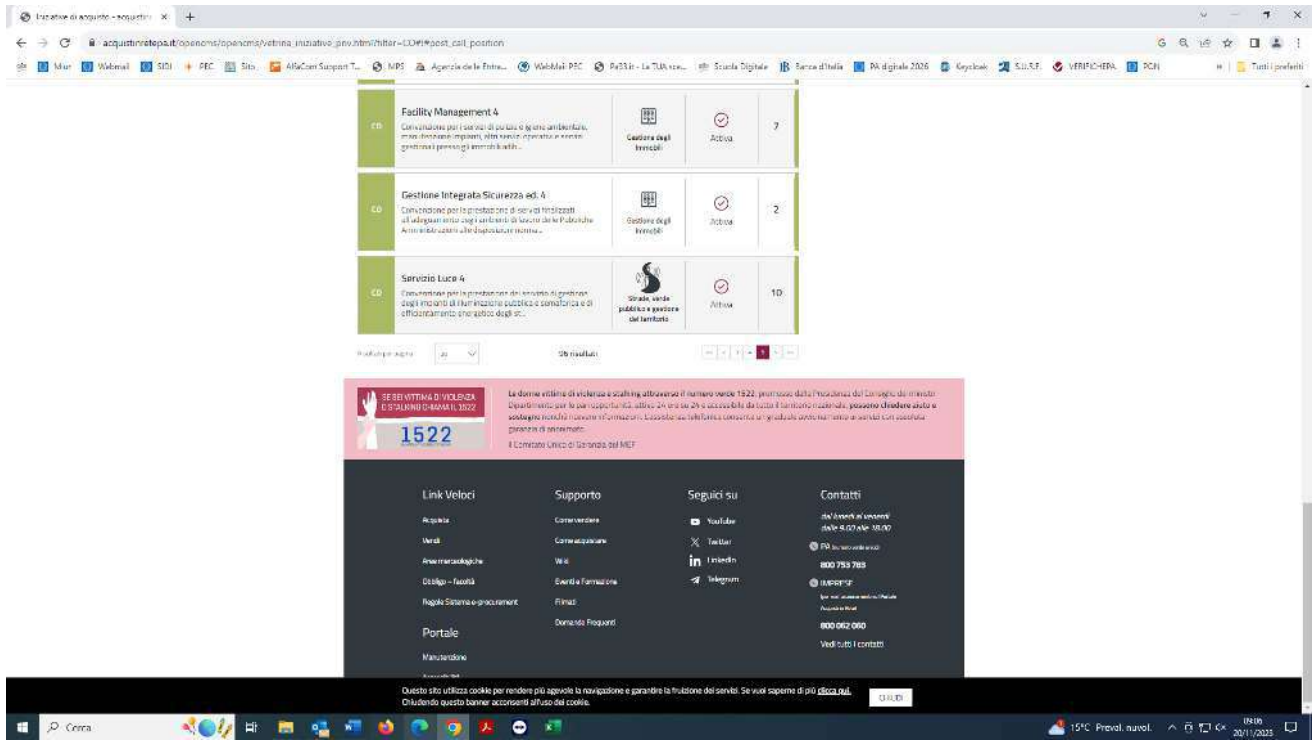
Iniziative di acquisto - acquistin × +

acquistinretepa.it/opencms/opencms/vetrina_iniziative_pnv.html?filter=CO#!#post_call_position

Miur Webmail SIDI PEC Sito AlfaCom Support T... MPS Agenzia delle Entra... WebMail PEC Pa33.it - La TUA sce... Scuola Digitale Banca d'Italia PA digitale 2026 Keycloak S.U.S.F. VERIFICHEPA PON Tutti i preferiti

CO | Facility Management 4
Convenzione per i servizi di pulizia e igiene ambientale, manutenzione impianti, altri servizi operativi e servizi gestionali presso gli immobili adibiti... | Gestione degli Immobili | Attiva | 7

CO | Gestione Integrata Sicurezza ed. 4
Convenzione per la prestazione di servizi finalizzati all'adeguamento degli ambienti di lavoro delle Pubbliche Amministrazioni alle disposizioni norma... | Gestione degli Immobili | Attiva | 2

CO | Servizio Luce 4
Convenzione per la prestazione del servizio di gestione degli impianti di illuminazione pubblica e semaforica e di efficientamento energetico degli st... | Strade, verde pubblico e gestione del territorio | Attiva | 10

Risultati per pagina 20 | 56 risultati

SE SEI VITTIMA DI VIOLENZA O STALKING CHIAMA IL 1522
1522
Le donne vittime di violenza e stalking attraverso il numero verde 1522, promosso dalla Presidenza del Consiglio dei ministri - Dipartimento per le pari opportunità, attivo 24 ore su 24 e accessibile da tutto il territorio nazionale, possono chiedere aiuto e sostegno nonché ricevere informazioni. L'assistenza telefonica consente un graduale avvicinamento ai servizi con assoluta garanzia di anonimato.
Il Comitato Unico di Garanzia del MEF

Link Veloci
Acquista
Vendi
Aree merceologiche
Obblighi - facoltà
Regole Sistema e-procurement

Portale
Manutenzione

Supporto
Come vendere
Come acquistare
Wiki
Eventi e Formazione
Filmati
Domande Frequenti

Seguici su
YouTube
Twitter
LinkedIn
Telegram

Contatti
dal lunedì al venerdì dalle 9:00 alle 18:00
PA
800 753 783
IMPRESE
800 062 060
Vedi tutti i contatti

Questo sito utilizza cookie per rendere più agevole la navigazione e garantire la fruizione dei servizi. Se vuoi saperne di più clicca qui. Chiudendo questo banner acconsenti all'uso dei cookie.
CHIUDI

Cerca
15°C Preval. nuvol. 09:06 20/11/2023